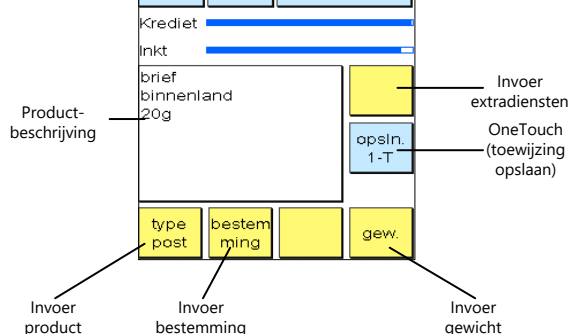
Krediet

Inkt

brief
binnenland
20g

Productbeschrijving

Invoer extradiensten

opsln.
1-T

OneTouch (toewijzing opslaan)

type post

bestem ming

gew.

Invoer product

Invoer bestemming

Invoer gewicht